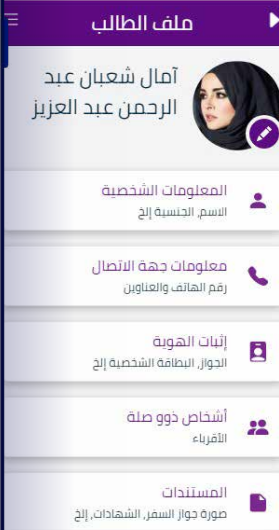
ملف الطالب

آمال شعبان عبد الرحمن عبد العزيز

المعلومات الشخصية
الاسم, الجنسية إلخ

معلومات جهة الاتصال
رقم الهاتف والعناوين

إثبات الهوية
الجواز, البطاقة الشخصية إلخ

أشخاص ذوو صلة
الأقرباء

المستندات
صورة جواز السفر, الشهادات, إلخ